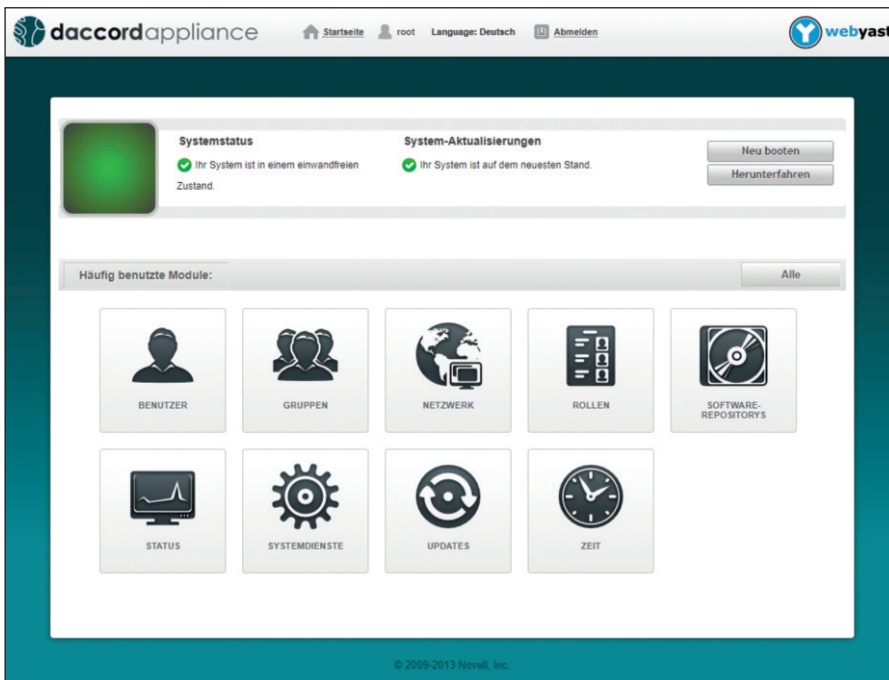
daccordappliance

Startseite root Language: Deutsch Abmelden

webyast

Systemstatus

Ihr System ist in einem einwandfreien Zustand.

System-Aktualisierungen

Ihr System ist auf dem neuesten Stand.

Neu booten

Herunterfahren

Häufig benutzte Module:

Alle

BENUTZER

GRUPPEN

NETZWERK

ROLLEN

SOFTWARE-REPOSITORYS

STATUS

SYSTEMDIENSTE

UPDATES

ZEIT

© 2009-2013 Novell, Inc.